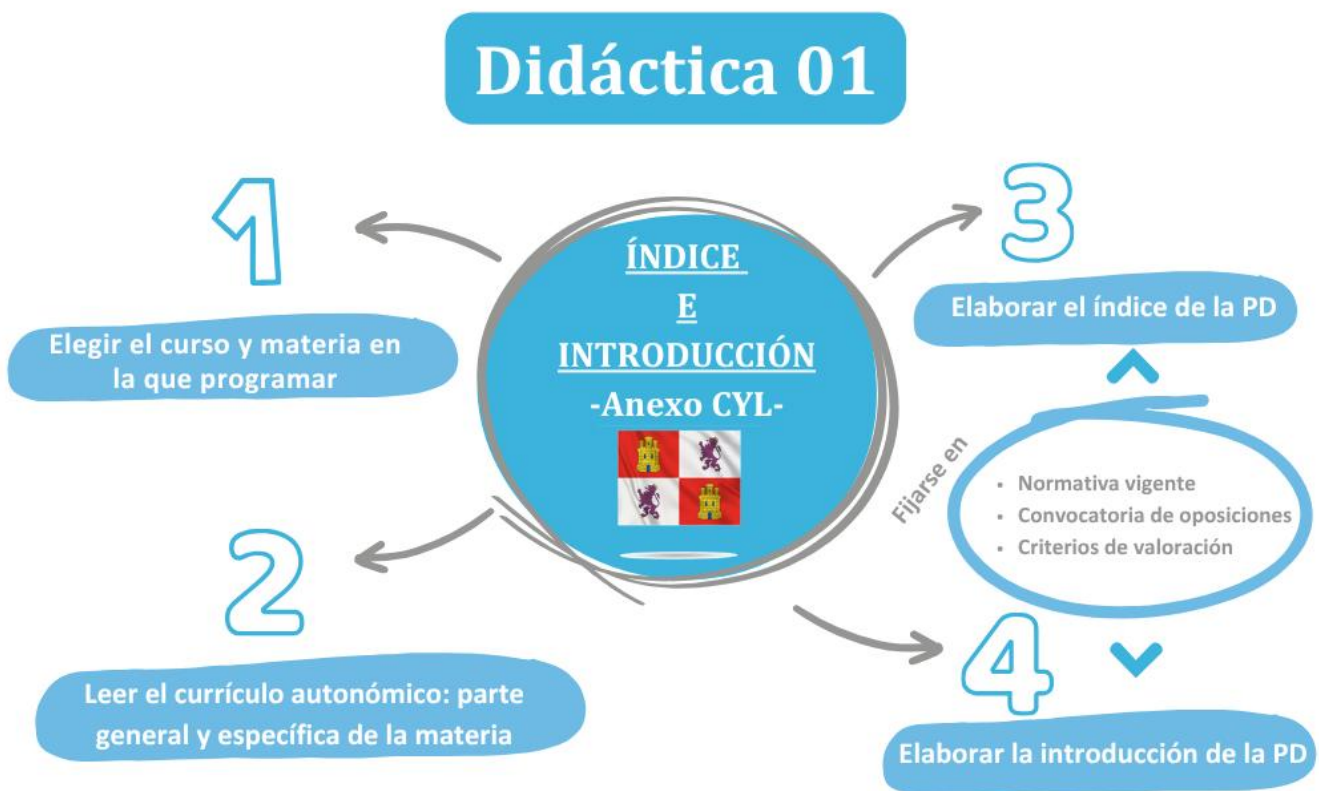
Didáctica 01

ÍNDICE
E
INTRODUCCIÓN
-Anexo CYL-

1

Elegir el curso y materia en la que programar

2

Leer el currículo autonómico: parte general y específica de la materia

3

Elaborar el índice de la PD

Fijarse en

- Normativa vigente
- Convocatoria de oposiciones
- Criterios de valoración

4

Elaborar la introducción de la PD